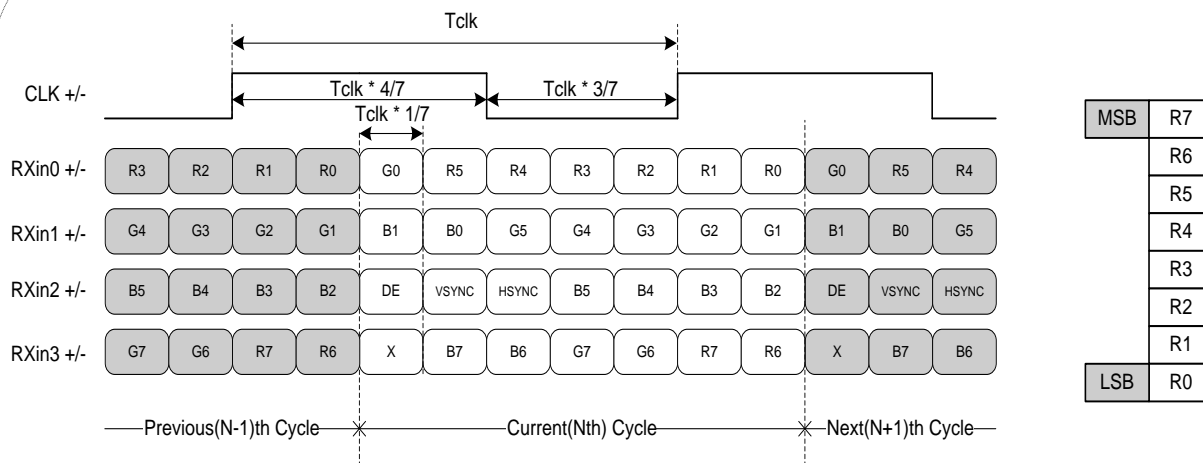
Tclk

CLK +/-

Tclk * 4/7

Tclk * 3/7

Tclk * 1/7

RXin0 +/- R3 R2 R1 R0 G0 R5 R4 R3 R2 R1 R0 G0 R5 R4

RXin1 +/- G4 G3 G2 G1 B1 B0 G5 G4 G3 G2 G1 B1 B0 G5

RXin2 +/- B5 B4 B3 B2 DE VSYNC HSYNC B5 B4 B3 B2 DE VSYNC HSYNC

RXin3 +/- G7 G6 R7 R6 X B7 B6 G7 G6 R7 R6 X B7 B6

Previous(N-1)th Cycle

Current(Nth) Cycle

Next(N+1)th Cycle

| MSB | R7 |
|---|---|
| | R6 |
| | R5 |
| | R4 |
| | R3 |
| | R2 |
| | R1 |
| LSB | R0 |